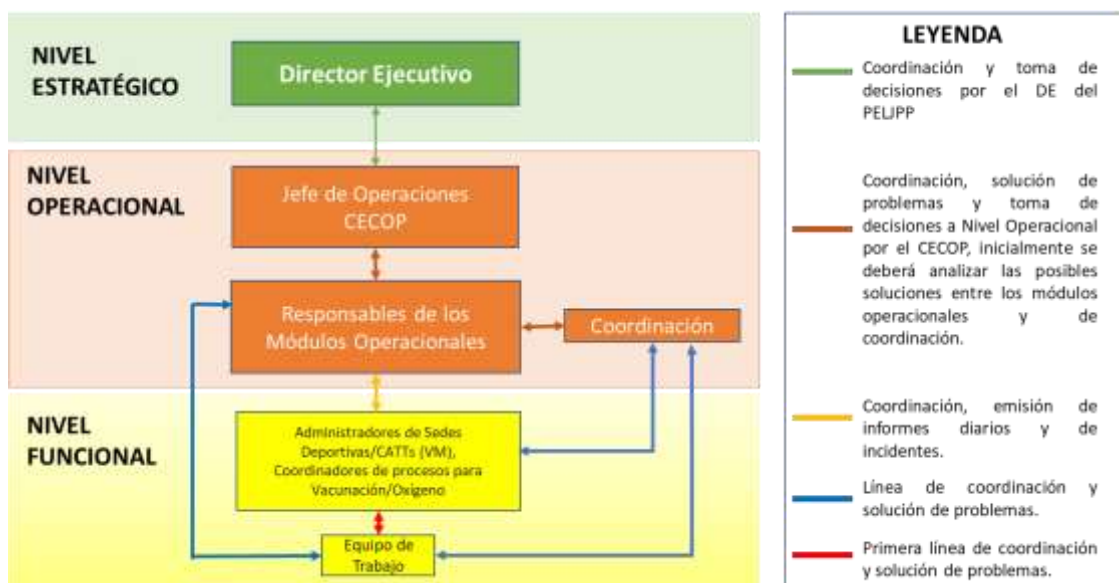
NIVEL ESTRATÉGICO

Director Ejecutivo

NIVEL OPERACIONAL

Jefe de Operaciones CECOP

Responsables de los Módulos Operacionales

Coordinación

NIVEL FUNCIONAL

Administradores de Sedes Deportivas/CATTs (VM), Coordinadores de procesos para Vacunación/Oxígeno

Equipo de Trabajo

LEYENDA

Coordinación y toma de decisiones por el DE del PELJPP

Coordinación, solución de problemas y toma de decisiones a Nivel Operacional por el CECOP, inicialmente se deberá analizar las posibles soluciones entre los módulos operacionales y de coordinación.

Coordinación, emisión de informes diarios y de incidentes.

Línea de coordinación y solución de problemas.

Primera línea de coordinación y solución de problemas.